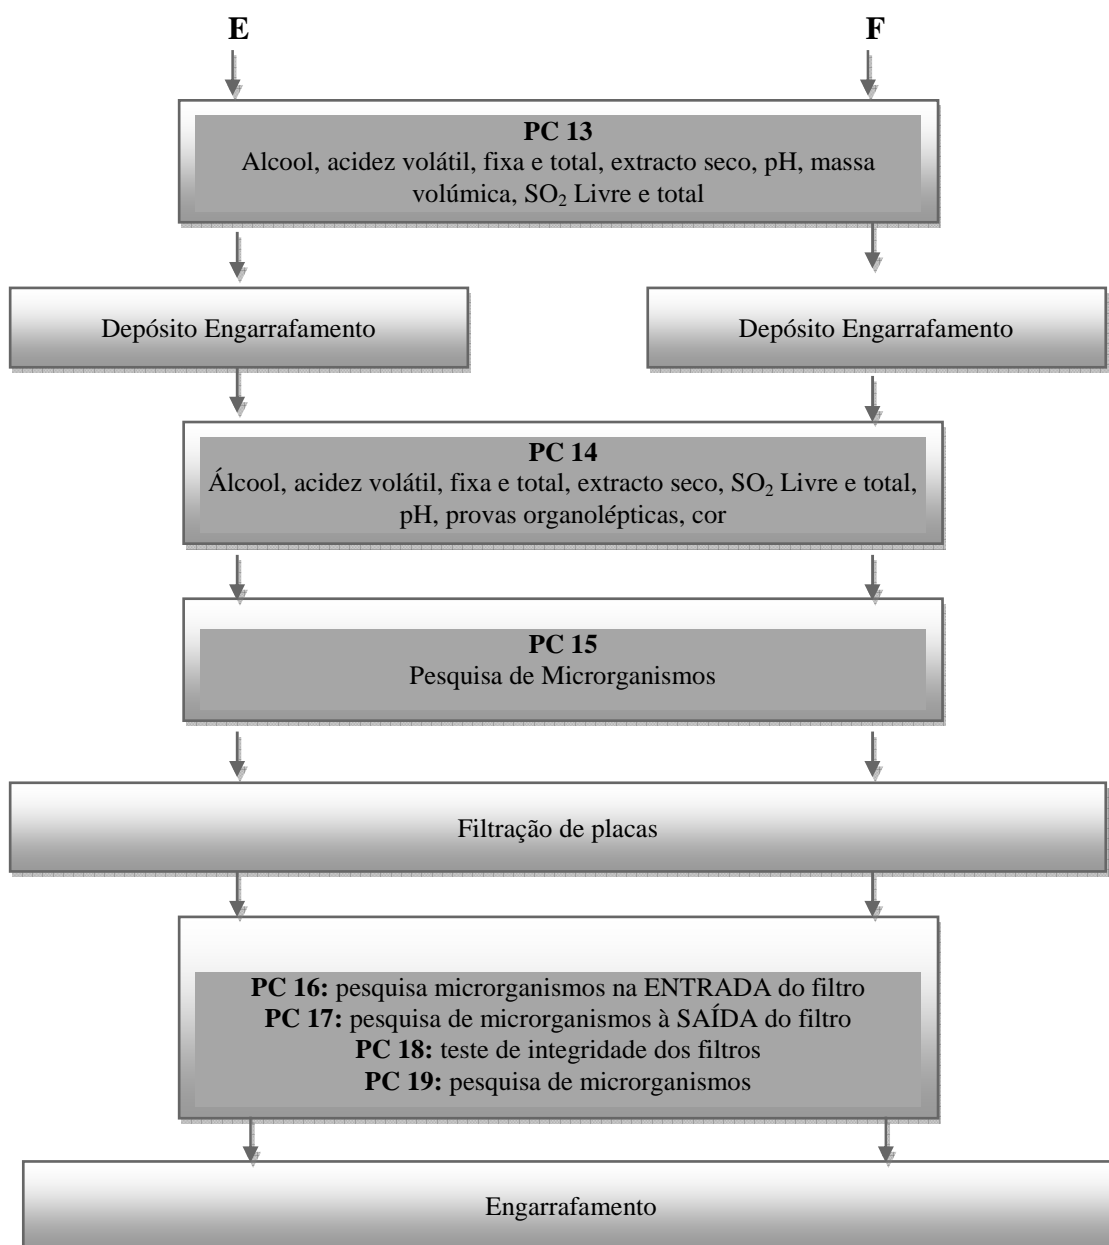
E

F

PC 13
Alcool, acidez volátil, fixa e total, extracto seco, pH, massa volúmica, $SO_2$ Livre e total

Depósito Engarrafamento

Depósito Engarrafamento

PC 14
Álcool, acidez volátil, fixa e total, extracto seco, $SO_2$ Livre e total, pH, provas organolépticas, cor

PC 15
Pesquisa de Microrganismos

Filtração de placas

PC 16: pesquisa microrganismos na ENTRADA do filtro
PC 17: pesquisa de microrganismos à SAÍDA do filtro
PC 18: teste de integridade dos filtros
PC 19: pesquisa de microrganismos

Engarrafamento